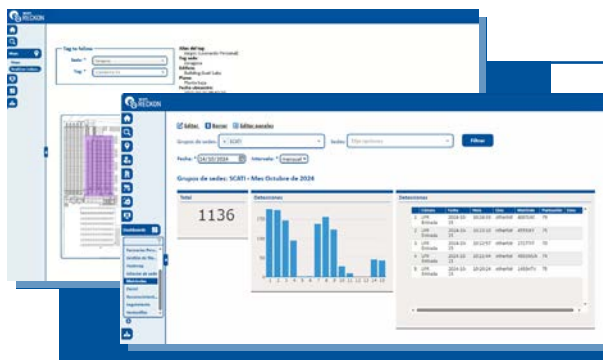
RECKON

Tag to follow
Sede *
Tag *

RECKON

Editar  Borrar  Editar paneles

Grupos de sedes: * SCATI
Sedes
Filtrar

Fecha: * 14/10/2024
Intervalo: * mensual

Grupos de sedes: SCATI - Mes Octubre de 2024

Total
1136

Detecciones

Detecciones

Dashboards
Ocupación
Vehículos
Matrículas